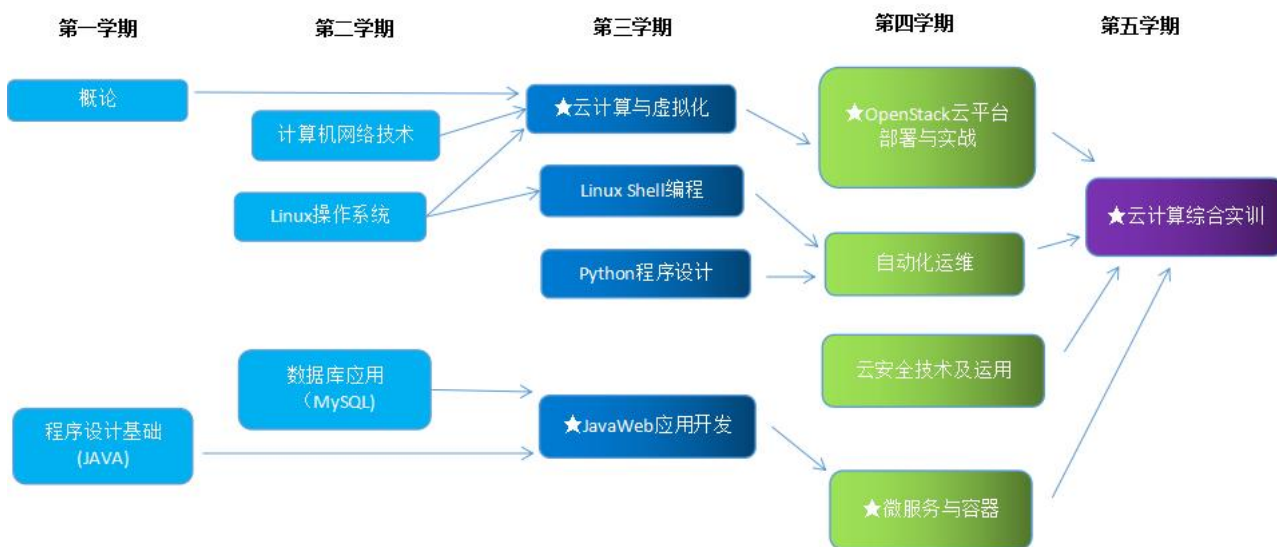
第一学期

概论

程序设计基础（JAVA）

第二学期

计算机网络技术

Linux操作系统

数据库应用（MySQL）

第三学期

★云计算与虚拟化

Linux Shell编程

Python程序设计

★JavaWeb应用开发

第四学期

★OpenStack云平台部署与实战

自动化运维

云安全技术及运用

★微服务与容器

第五学期

★云计算综合实训